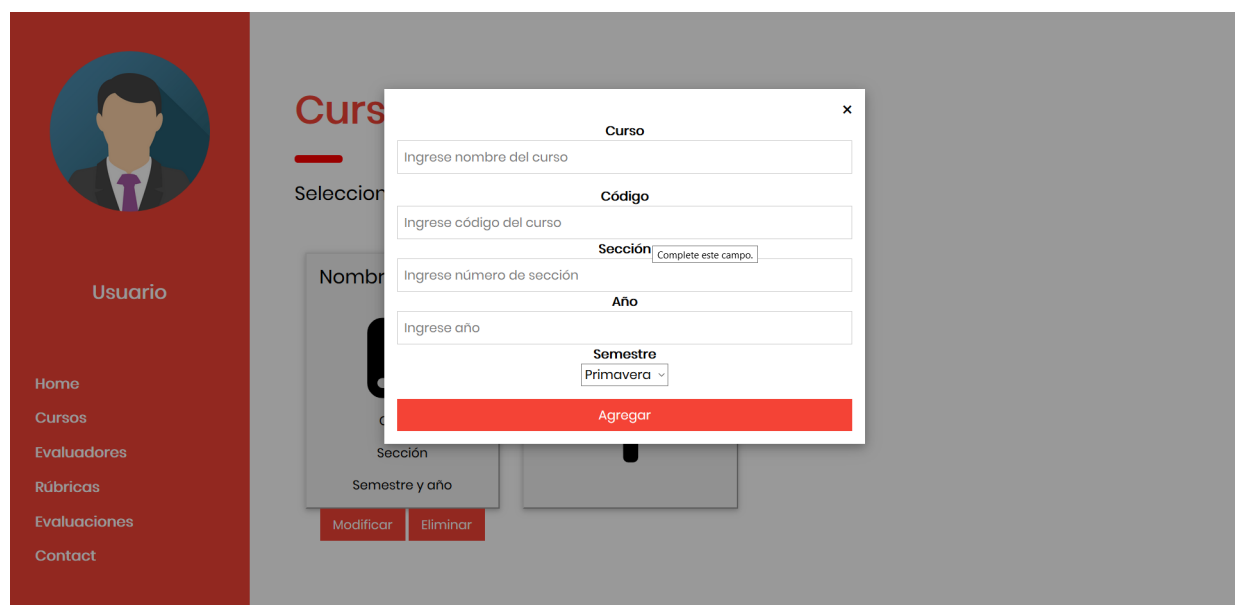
Usuario

Home
Cursos
Evaluadores
Rúbricas
Evaluaciones
Contact

Curs

Seleccion

Nombr

Sección
Semestre y año

Modificar Eliminar

×

Curso
Ingrese nombre del curso

Código
Ingrese código del curso

Sección
Complete este campo.
Ingrese número de sección

Año
Ingrese año

Semestre
Primavera

Agregar